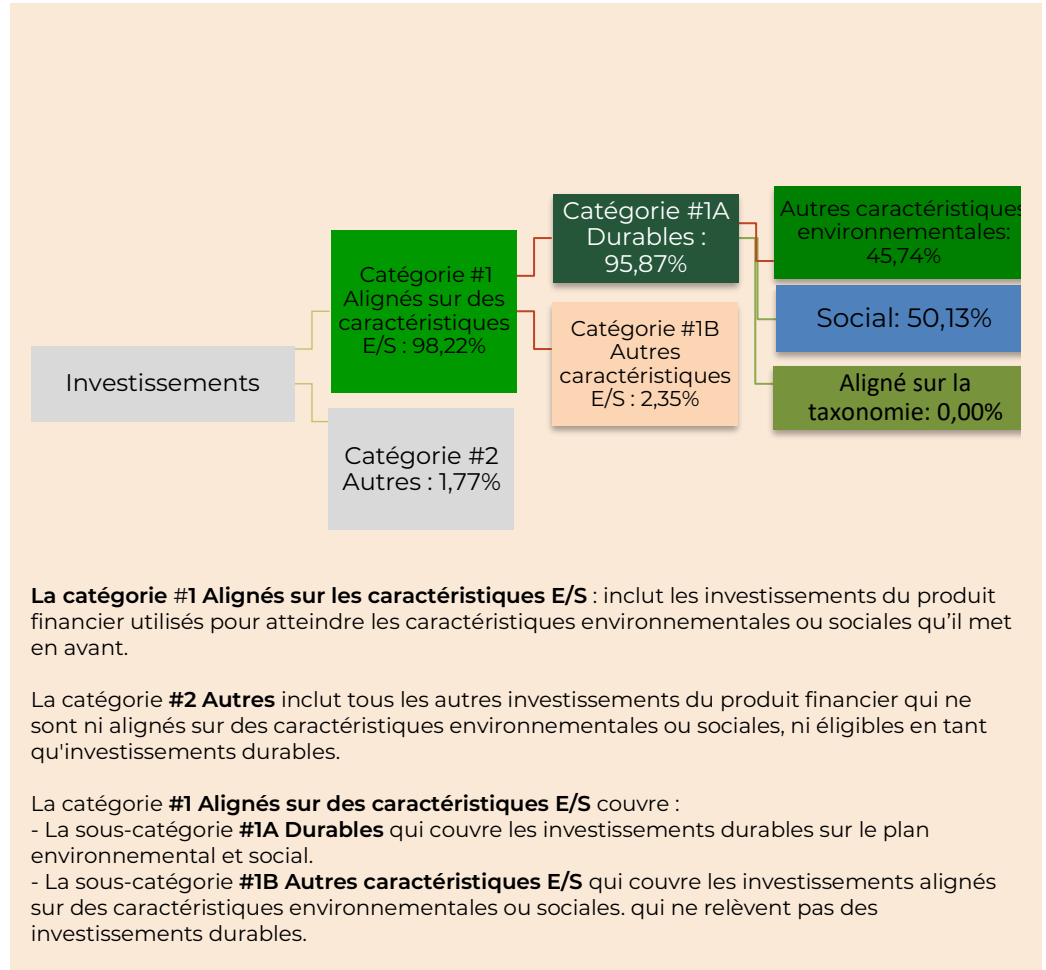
Investissements

Catégorie #1 Alignés sur des caractéristiques E/S : 98,22%

Catégorie #2 Autres : 1,77%

Catégorie #1A Durables : 95,87%

Catégorie #1B Autres caractéristiques E/S : 2,35%

Autres caractéristiques environnementales: 45,74%

Social: 50,13%

Aligné sur la taxonomie: 0,00%

**La catégorie** #**1 Alignés sur les caractéristiques E/S** : inclut les investissements du produit financier utilisés pour atteindre les caractéristiques environnementales ou sociales qu'il met en avant.

La catégorie **#2 Autres** inclut tous les autres investissements du produit financier qui ne sont ni alignés sur des caractéristiques environnementales ou sociales, ni éligibles en tant qu'investissements durables.

La catégorie **#1 Alignés sur des caractéristiques E/S** couvre :
- La sous-catégorie **#1A Durables** qui couvre les investissements durables sur le plan environnemental et social.
- La sous-catégorie **#1B Autres caractéristiques E/S** qui couvre les investissements alignés sur des caractéristiques environnementales ou sociales. qui ne relèvent pas des investissements durables.